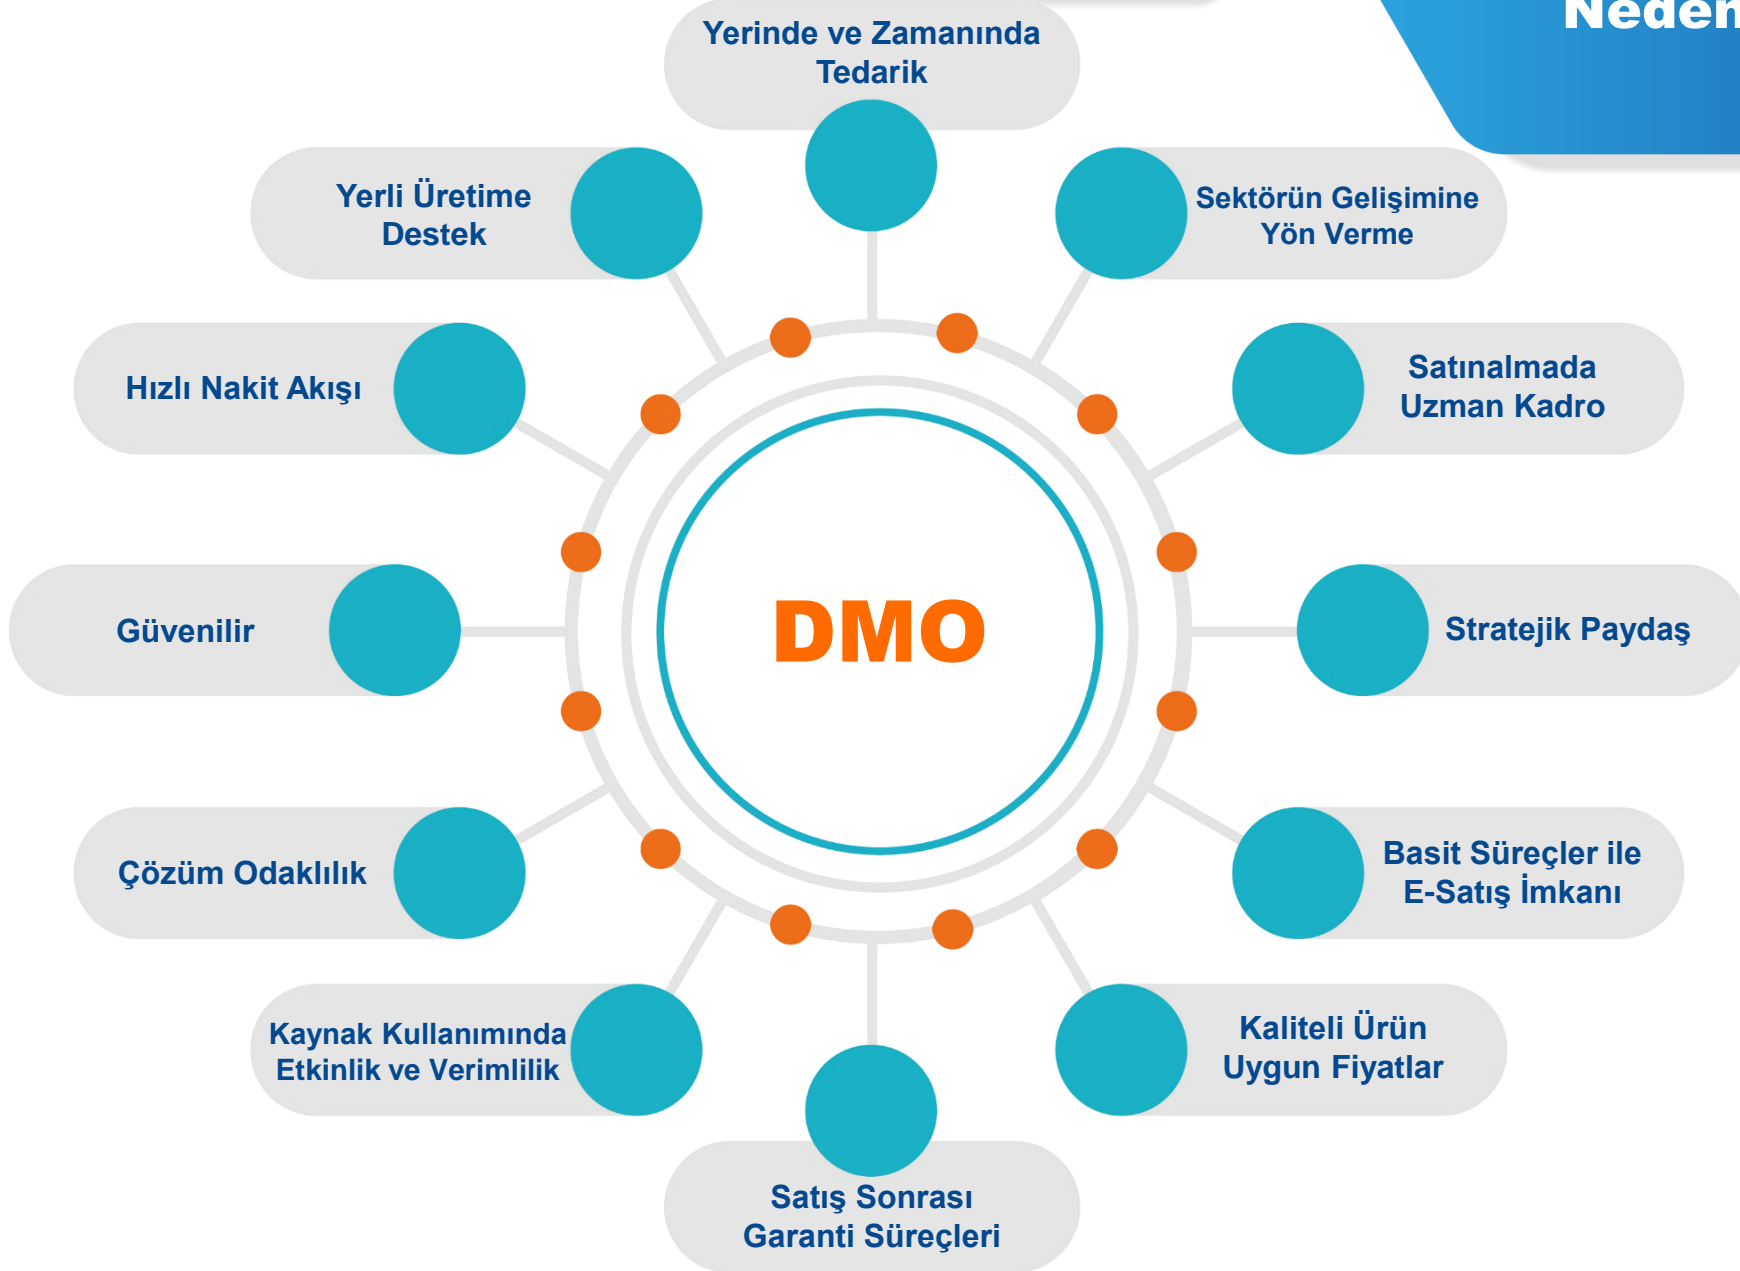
Neden

Yerinde ve Zamanında Tedarik

Yerli Üretime Destek

Sektörün Gelişimine Yön Verme

Hızlı Nakit Akışı

Satınalmada Uzman Kadro

Güvenilir

DMO

Stratejik Paydaş

Çözüm Odaklılık

Basit Süreçler ile E-Satış İmkanı

Kaynak Kullanımında Etkinlik ve Verimlilik

Kaliteli Ürün Uygun Fiyatlar

Satış Sonrası Garanti Süreçleri